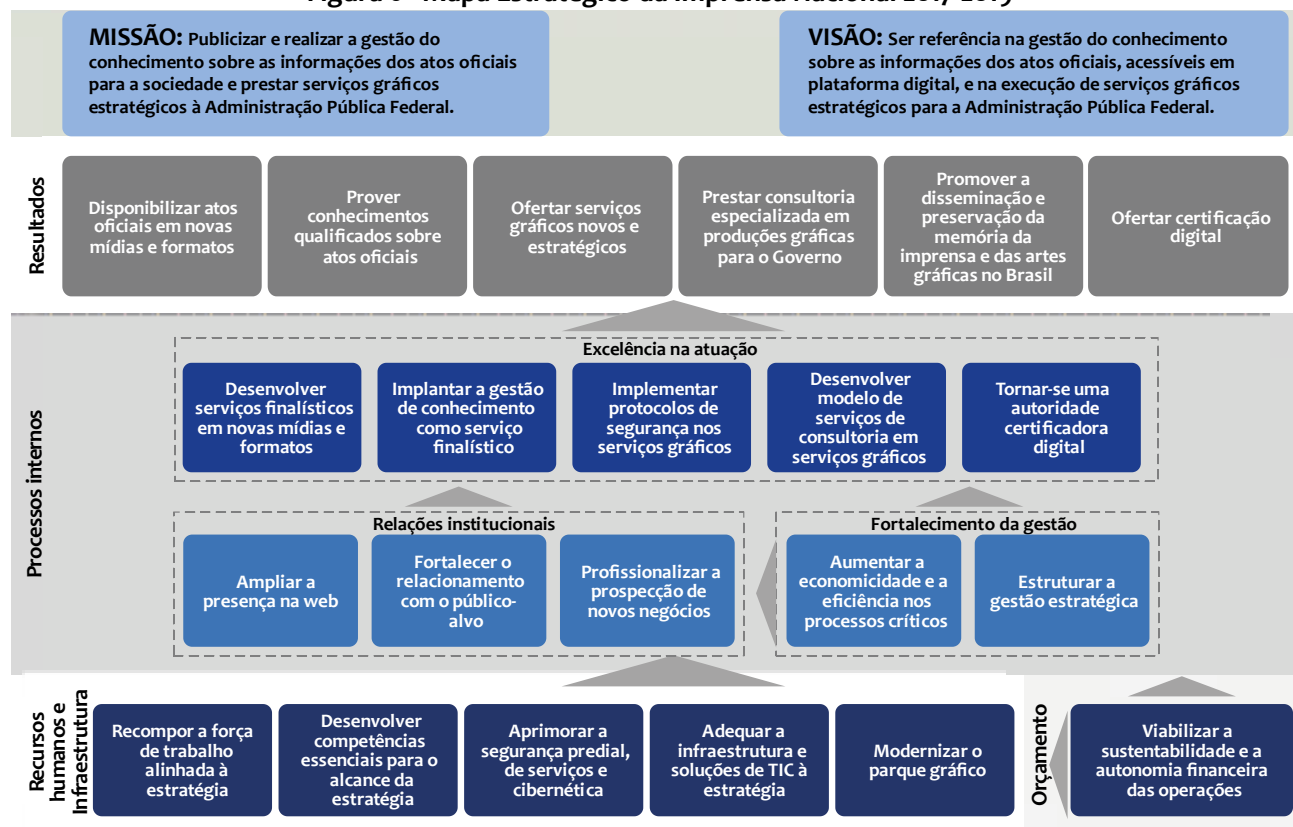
Figura 6 - Mapa Estratégico da Imprensa Nacional 2017-2019

MISSÃO: Publicizar e realizar a gestão do conhecimento sobre as informações dos atos oficiais para a sociedade e prestar serviços gráficos estratégicos à Administração Pública Federal.

VISÃO: Ser referência na gestão do conhecimento sobre as informações dos atos oficiais, acessíveis em plataforma digital, e na execução de serviços gráficos estratégicos para a Administração Pública Federal.

Resultados

Disponibilizar atos oficiais em novas mídias e formatos

Prover conhecimentos qualificados sobre atos oficiais

Ofertar serviços gráficos novos e estratégicos

Prestar consultoria especializada em produções gráficas para o Governo

Promover a disseminação e preservação da memória da imprensa e das artes gráficas no Brasil

Ofertar certificação digital

Processos internos

Excelência na atuação

Desenvolver serviços finalísticos em novas mídias e formatos

Implantar a gestão de conhecimento como serviço finalístico

Implementar protocolos de segurança nos serviços gráficos

Desenvolver modelo de serviços de consultoria em serviços gráficos

Tornar-se uma autoridade certificadora digital

Relações institucionais

Ampliar a presença na web

Fortalecer o relacionamento com o público-alvo

Profissionalizar a prospecção de novos negócios

Fortalecimento da gestão

Aumentar a economicidade e a eficiência nos processos críticos

Estruturar a gestão estratégica

Recursos humanos e Infraestrutura

Recompor a força de trabalho alinhada à estratégia

Desenvolver competências essenciais para o alcance da estratégia

Aprimorar a segurança predial, de serviços e cibernética

Adequar a infraestrutura e soluções de TIC à estratégia

Modernizar o parque gráfico

Orçamento

Viabilizar a sustentabilidade e a autonomia financeira das operações